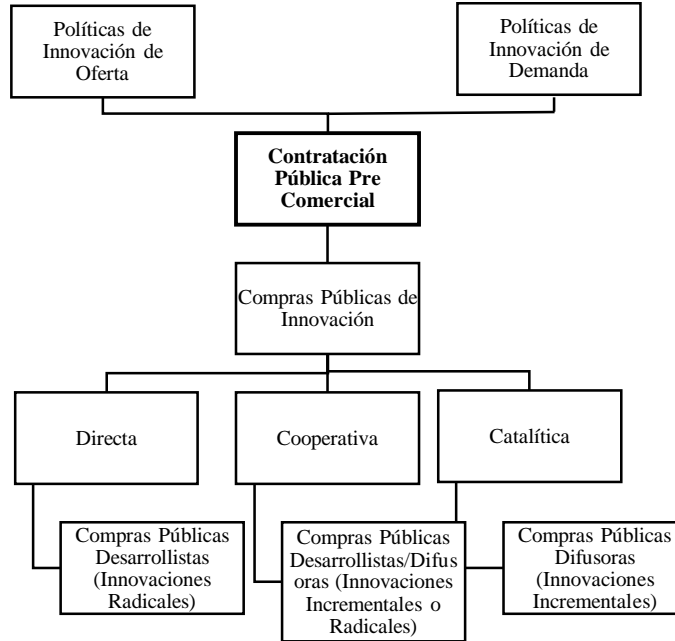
Políticas de Innovación de Oferta

Políticas de Innovación de Demanda

**Contratación Pública Pre Comercial**

Compras Públicas de Innovación

Directa

Cooperativa

Catalítica

Compras Públicas Desarrollistas (Innovaciones Radicales)

Compras Públicas Desarrollistas/Difusoras (Innovaciones Incrementales o Radicales)

Compras Públicas Difusoras (Innovaciones Incrementales)